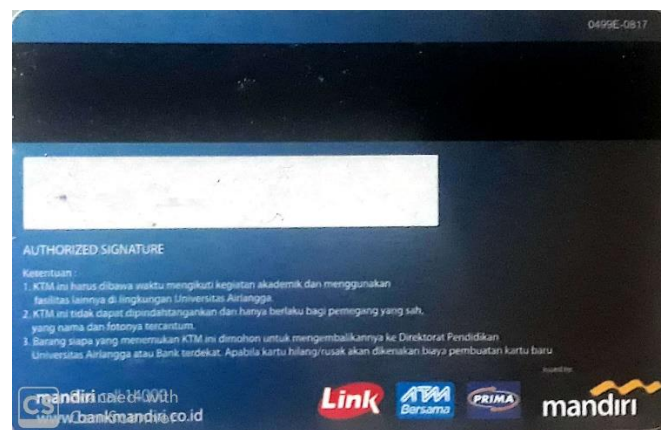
0499E-0817

AUTHORIZED SIGNATURE

Ketentuan :
1. KTM ini harus dibawa waktu mengikuti kegiatan akademik dan menggunakan fasilitas lainnya di lingkungan Universitas Airlangga.
2. KTM ini tidak dapat dipindahtangankan dan hanya berlaku bagi pemegang yang sah, yang nama dan fotonya tercantum.
3. Barang siapa yang menemukan KTM ini dimohon untuk mengembalikannya ke Direktorat Pendidikan Universitas Airlangga atau Bank terdekat. Apabila kartu hilang/rusak akan dikenakan biaya pembuatan kartu baru

mandiri call 14000
www.bankmandiri.co.id

CS Scanned with CamScanner

issued by

Link

ATM Bersama

PRIMA

mandiri